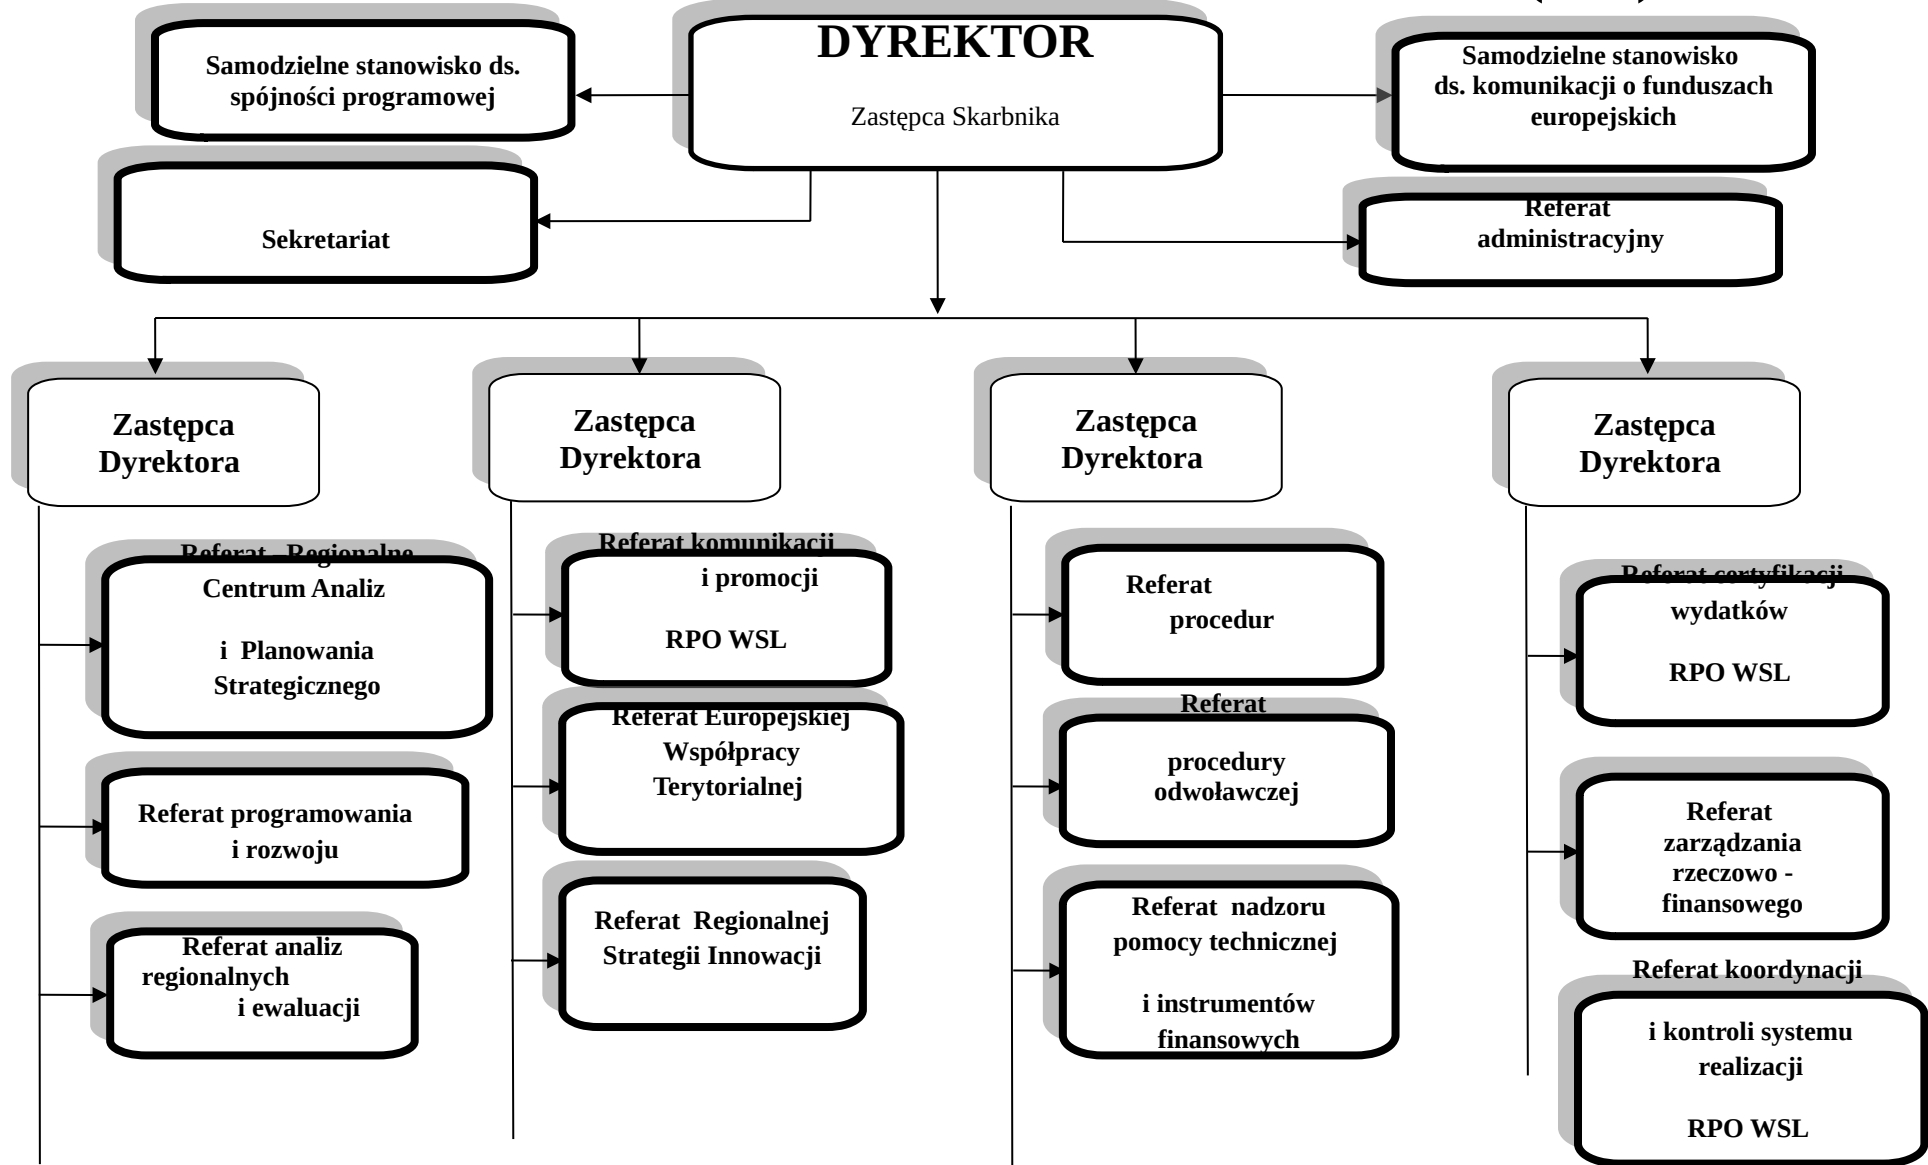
DYREKTOR

Zastępca Skarbnika

Samodzielne stanowisko ds. spójności programowej

Samodzielne stanowisko ds. komunikacji o funduszach europejskich

Sekretariat

Referat administracyjny

Zastępca Dyrektora

Zastępca Dyrektora

Zastępca Dyrektora

Zastępca Dyrektora

Referat - Regionalne Centrum Analiz i Planowania Strategicznego

Referat programowania i rozwoju

Referat analiz regionalnych i ewaluacji

Referat komunikacji i promocji RPO WSL

Referat Europejskiej Współpracy Terytorialnej

Referat Regionalnej Strategii Innowacji

Referat procedur

Referat procedury odwoławczej

Referat nadzoru pomocy technicznej i instrumentów finansowych

Referat certyfikacji wydatków RPO WSL

Referat zarządzania rzeczowo - finansowego

Referat koordynacji i kontroli systemu realizacji RPO WSL